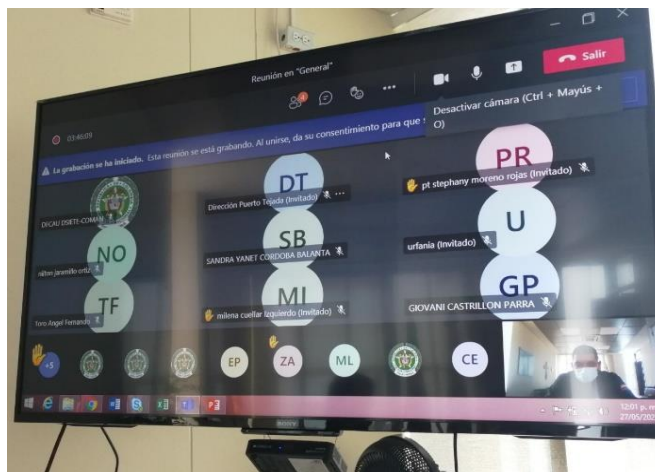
Reunión en "General"

Salir

Desactivar cámara (Ctrl + Mayús + O)

03:46:09

La grabación se ha iniciado. Esta reunión se está grabando. Al unirse, da su consentimiento para que s

DICAU DSIETI-COMAN

DT

Dirección Puerto Tejada (Invitado)

PR

pt stephany moreno rojas (Invitado)

NO

Nilton Jaramillo ortiz

SB

SANDRA YANET CORDOBA BALANTA

U

urfania (Invitado)

TF

Toro Angel Fernando

MI

milena cuellar izquierdo (Invitado)

GP

GIOVANI CASTRILLON PARRA

+5

EP

ZA

ML

CE

12:01 p. m.
27/05/202